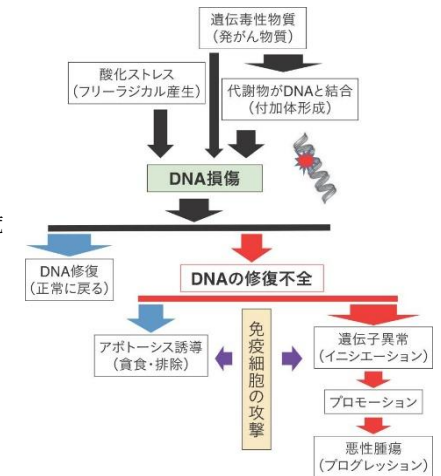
遺伝毒性物質
（発がん物質）

酸化ストレス
（フリーラジカル産生）

代謝物がDNAと結合
（付加体形成）

DNA損傷

DNA修復
（正常に戻る）

DNAの修復不全

アポトーシス誘導
（貪食・排除）

免疫細胞の攻撃

遺伝子異常
（イニシエーション）

プロモーション

悪性腫瘍
（プログレッション）